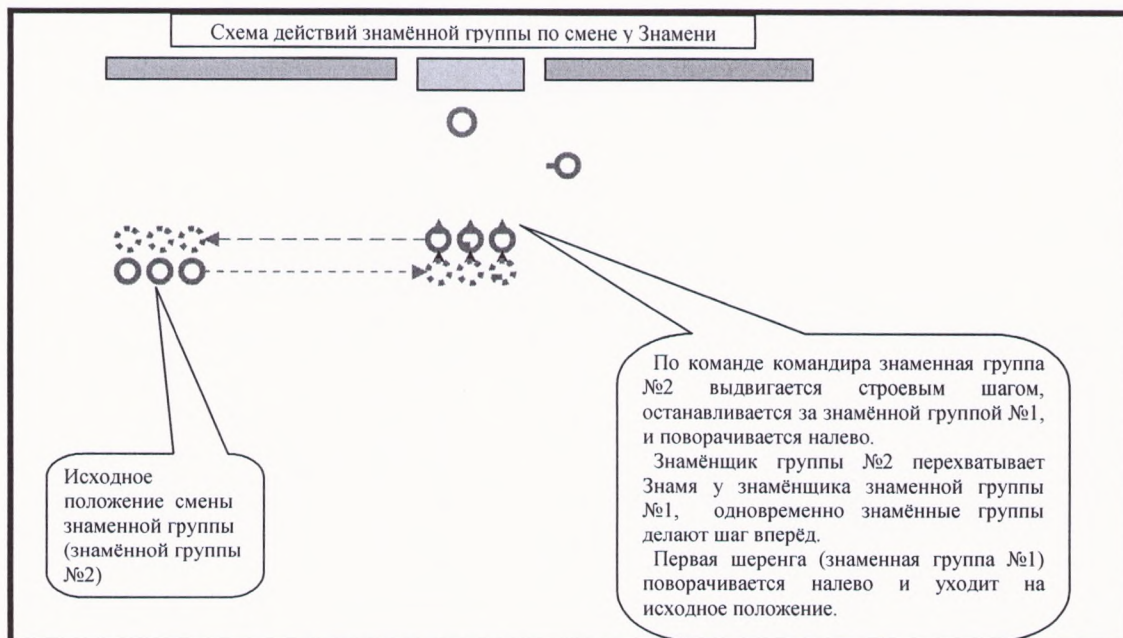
Схема действий знамённой группы по смене у Знамени

Исходное положение смены знаменной группы (знамённой группы №2)

По команде командира знаменная группа №2 выдвигается строевым шагом, останавливается за знамённой группой №1, и поворачивается налево.

Знамёнщик группы №2 перехватывает Знамя у знамёнщика знаменной группы №1, одновременно знамённые группы делают шаг вперёд.

Первая шеренга (знаменная группа №1) поворачивается налево и уходит на исходное положение.